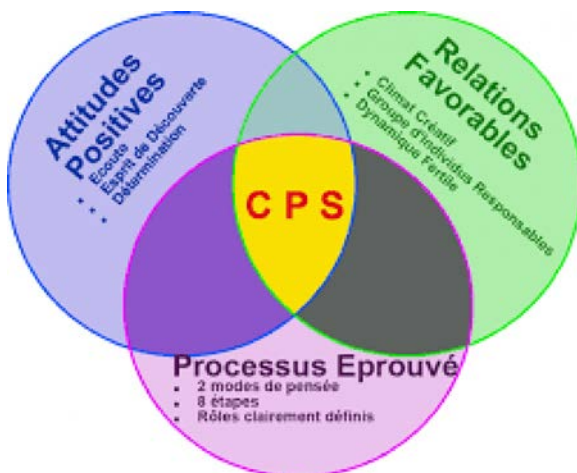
Attitudes Positives
• Ecoute de Découverte
• Esprit de Découverte
• Détermination

Relations Favorables
• Climat Créatif
• Groupe d'Individus Responsables
• Dynamique Fertile

C P S

Processus Eprouvé
• 2 modes de pensée
• 8 étapes
• Rôles clairement définis